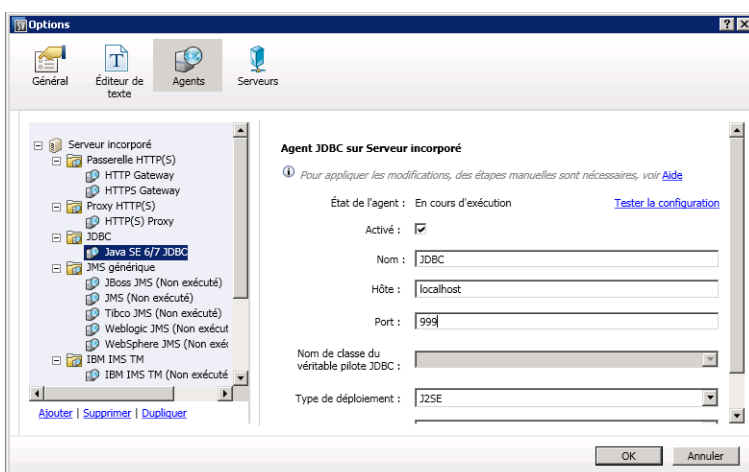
Options

?

Général

Éditeur de texte

Agents

Serveurs

Serveur incorporé
Passerelle HTTP(S)
HTTP Gateway
HTTPS Gateway
Proxy HTTP(S)
HTTP(S) Proxy
JDBC
Java SE 6/7 JDBC
JMS générique
JBoss JMS (Non exécuté)
JMS (Non exécuté)
Tibco JMS (Non exécuté)
Weblogic JMS (Non exécut
WebSphere JMS (Non exé
IBM IMS TM
IBM IMS TM (Non exécuté

Ajouter | Supprimer | Dupliquer

Agent JDBC sur Serveur incorporé

Pour appliquer les modifications, des étapes manuelles sont nécessaires, voir Aide

État de l'agent : En cours d'exécution

Tester la configuration

Activé :

Nom : JDBC

Hôte : localhost

Port : 999

Nom de classe du véritable pilote JDBC :

Type de déploiement : J2SE

OK

Annuler